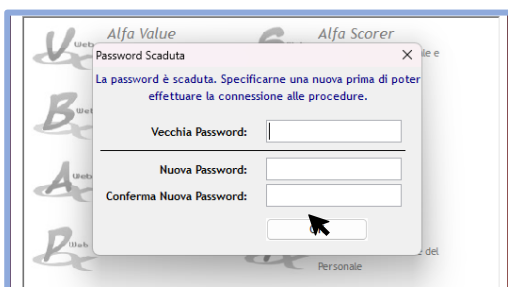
Alfa Value

Alfa Scorer

ile e

Password Scaduta

La password è scaduta. Specificarne una nuova prima di poter effettuare la connessione alle procedure.

Vecchia Password:

Nuova Password:

Conferma Nuova Password:

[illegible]

Web

Web

Web

Web

del

Personale